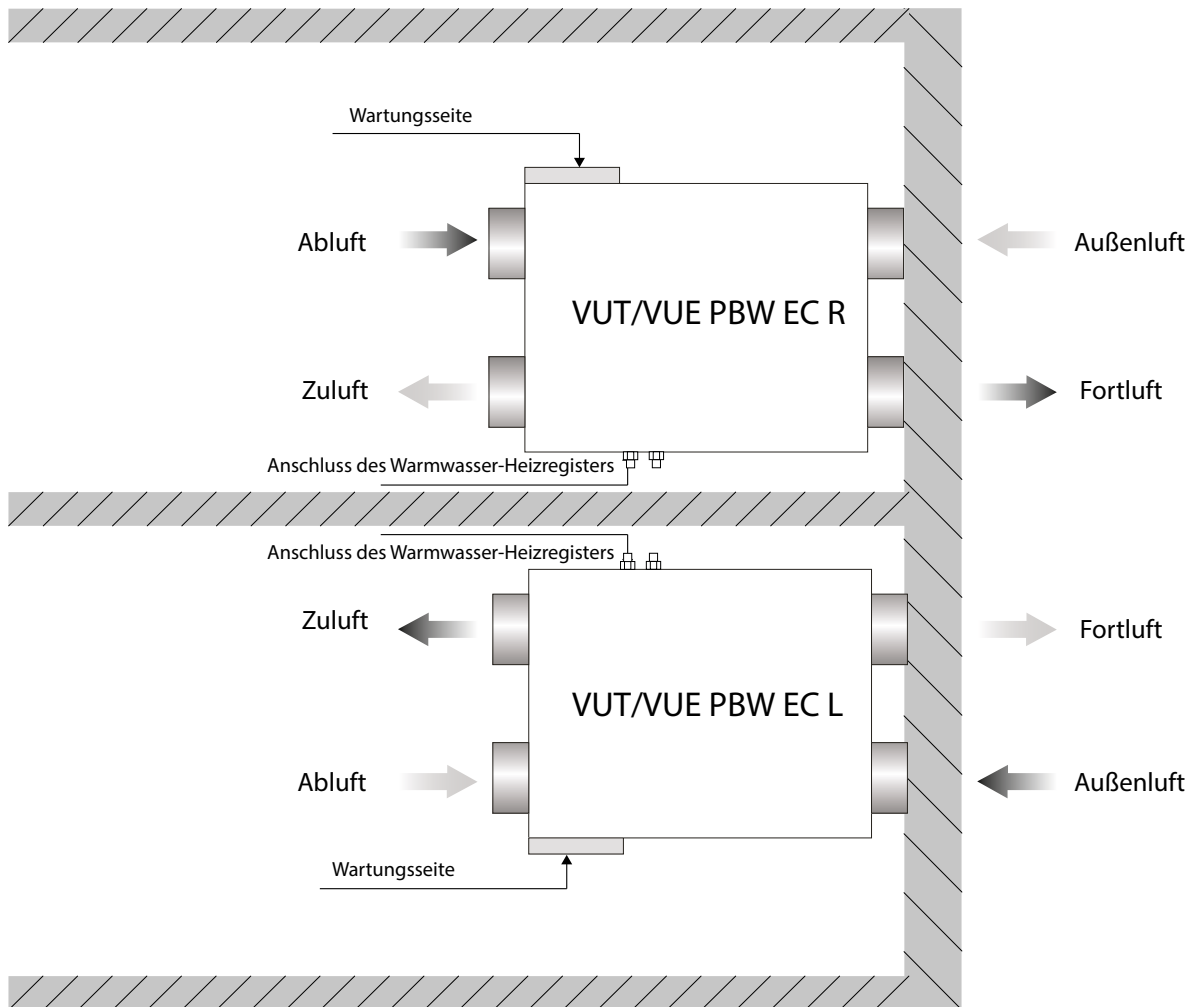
Wartungsseite

Abluft

Außenluft

VUT/VUE PBW EC R

Zuluft

Fortluft

Anschluss des Warmwasser-Heizregisters

Anschluss des Warmwasser-Heizregisters

Zuluft

Fortluft

VUT/VUE PBW EC L

Abluft

Außenluft

Wartungsseite